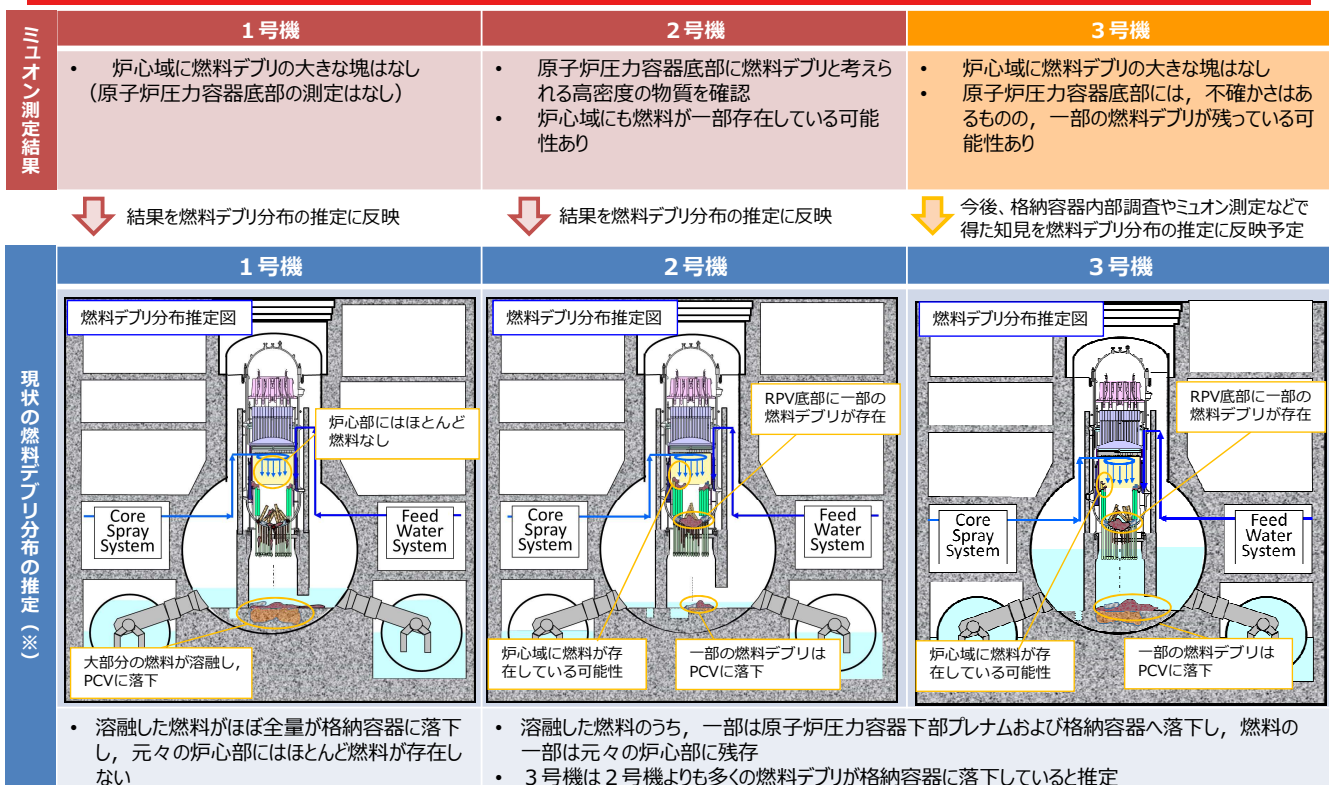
ミュオン測定結果

| １号機 | ２号機 | ３号機 |
|---|---|---|
| • 炉心域に燃料デブリの大きな塊はなし（原子炉圧力容器底部の測定はなし） | • 原子炉圧力容器底部に燃料デブリと考えられる高密度の物質を確認 • 炉心域にも燃料が一部存在している可能性あり | • 炉心域に燃料デブリの大きな塊はなし • 原子炉圧力容器底部には，不確かさはあるものの，一部の燃料デブリが残っている可能性あり |

結果を燃料デブリ分布の推定に反映

結果を燃料デブリ分布の推定に反映

今後、格納容器内部調査やミュオン測定などで得た知見を燃料デブリ分布の推定に反映予定

現状の燃料デブリ分布の推定（※）

１号機

燃料デブリ分布推定図

炉心部にはほとんど燃料なし

Core Spray System

Feed Water System

大部分の燃料が溶融し，PCVに落下

２号機

燃料デブリ分布推定図

RPV底部に一部の燃料デブリが存在

Core Spray System

Feed Water System

炉心域に燃料が存在している可能性

一部の燃料デブリはPCVに落下

３号機

燃料デブリ分布推定図

RPV底部に一部の燃料デブリが存在

Core Spray System

Feed Water System

炉心域に燃料が存在している可能性

一部の燃料デブリはPCVに落下

• 溶融した燃料がほぼ全量が格納容器に落下し，元々の炉心部にはほとんど燃料が存在しない

• 溶融した燃料のうち，一部は原子炉圧力容器下部プレナムおよび格納容器へ落下し，燃料の一部は元々の炉心部に残存
• ３号機は２号機よりも多くの燃料デブリが格納容器に落下していると推定